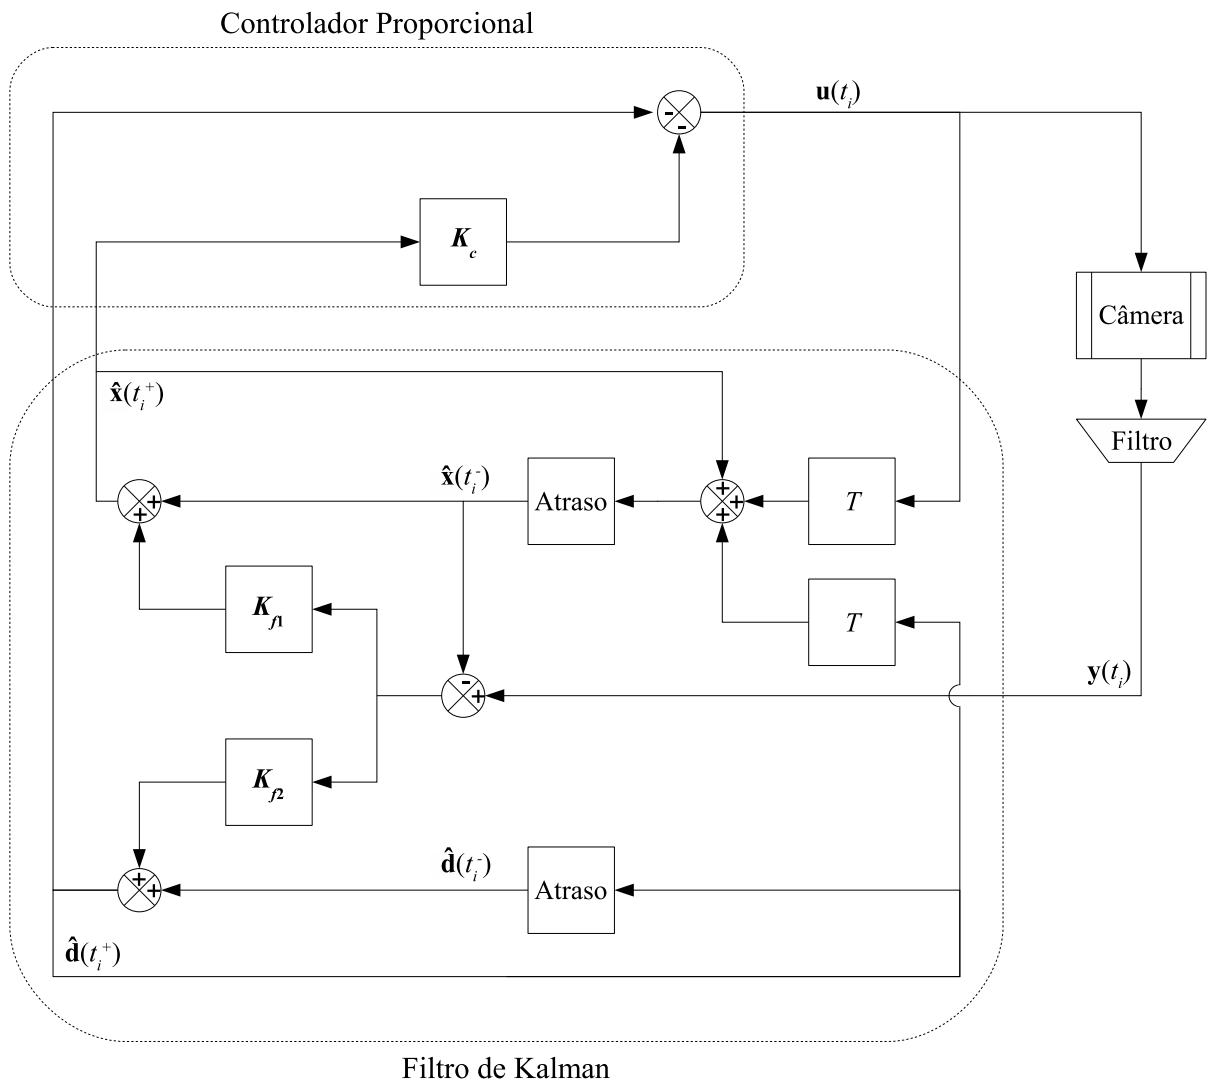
Controlador Proporcional

$\mathbf{u}(t_i)$

-

-

$K_c$

Câmera

Filtro

$\hat{\mathbf{x}}(t_i^+)$

$\hat{\mathbf{x}}(t_i^-)$

+

+

Atraso

+

+

+

$T$

$K_{f1}$

$T$

-

+

$\mathbf{y}(t_i)$

$K_{f2}$

$\hat{\mathbf{d}}(t_i^-)$

+

+

Atraso

$\hat{\mathbf{d}}(t_i^+)$

Filtro de Kalman